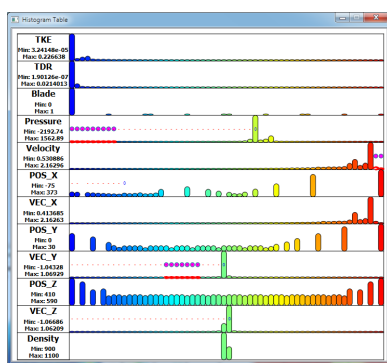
Histogram Table

TKE
Min: 3.24148e-05
Max: 0.226638

TDR
Min: 1.90126e-07
Max: 0.0214013

Blade
Min: 0
Max: 1

Pressure
Min: -2192.74
Max: 1562.89

Velocity
Min: 0.530886
Max: 2.16296

POS_X
Min: -75
Max: 373

VEC_X
Min: 0.413685
Max: 2.16263

POS_Y
Min: 0
Max: 30

VEC_Y
Min: -1.04328
Max: 1.06929

POS_Z
Min: 410
Max: 590

VEC_Z
Min: 1.06686
Max: 1.06209

Density
Min: 900
Max: 1100